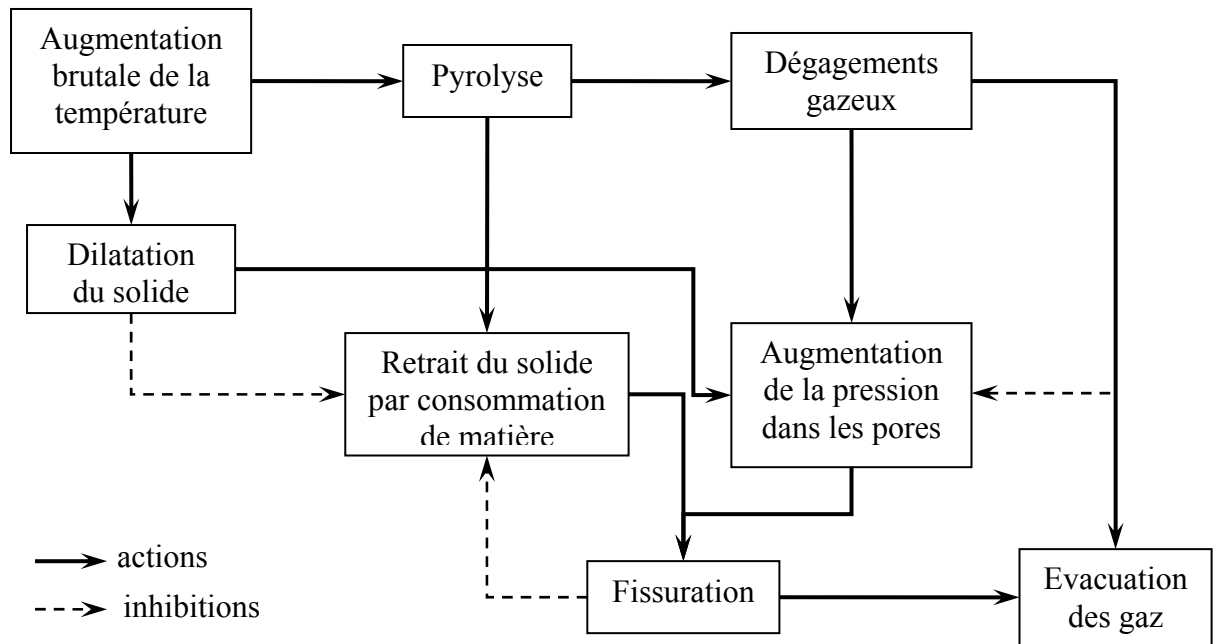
Augmentation brutale de la température

Pyrolyse

Dégagements gazeux

Dilatation du solide

Retrait du solide par consommation de matière

Augmentation de la pression dans les pores

Fissuration

Evacuation des gaz

actions

inhibitions